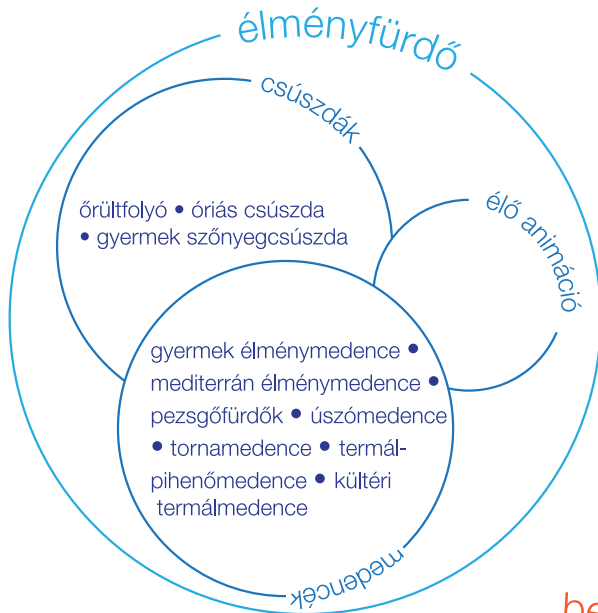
élményfürdő

csúszdák

őrültfolyó • óriás csúszda • gyermek szőnyegcsúszda

élő animáció

gyermek élménymedence • mediterrán élménymedence • pezsgőfürdők • úszómedence • tornamedence • termálpihenőmedence • kültéri termálmedence

medencék

be